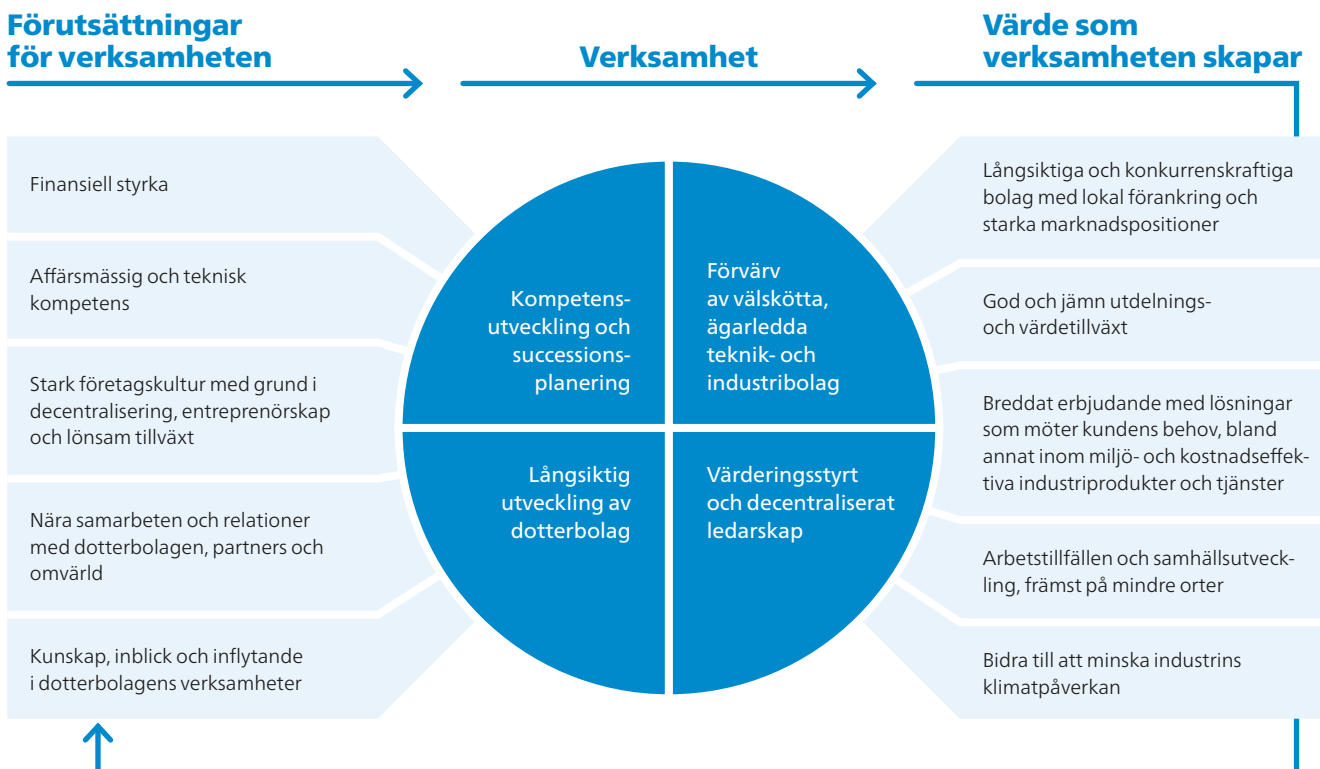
Förutsättningar för verksamheten

Verksamhet

Värde som verksamheten skapar

Finansiell styrka

Affärsmässig och teknisk kompetens

Stark företagskultur med grund i decentralisering, entreprenörskap och lönsam tillväxt

Nära samarbeten och relationer med dotterbolagen, partners och omvärld

Kunskap, inblick och inflytande i dotterbolagens verksamheter

Kompetensutveckling och successionsplanering

Förvärv av välskötta, ägarledda teknik- och industribolag

Långsiktig utveckling av dotterbolag

Värderingsstyrt och decentraliserat ledarskap

Långsiktiga och konkurrenskraftiga bolag med lokal förankring och starka marknadspositioner

God och jämn utdelnings- och värdetillväxt

Breddat erbjudande med lösningar som möter kundens behov, bland annat inom miljö- och kostnadseffektiva industriprodukter och tjänster

Arbetstillfällen och samhällsutveckling, främst på mindre orter

Bidra till att minska industrins klimatpåverkan